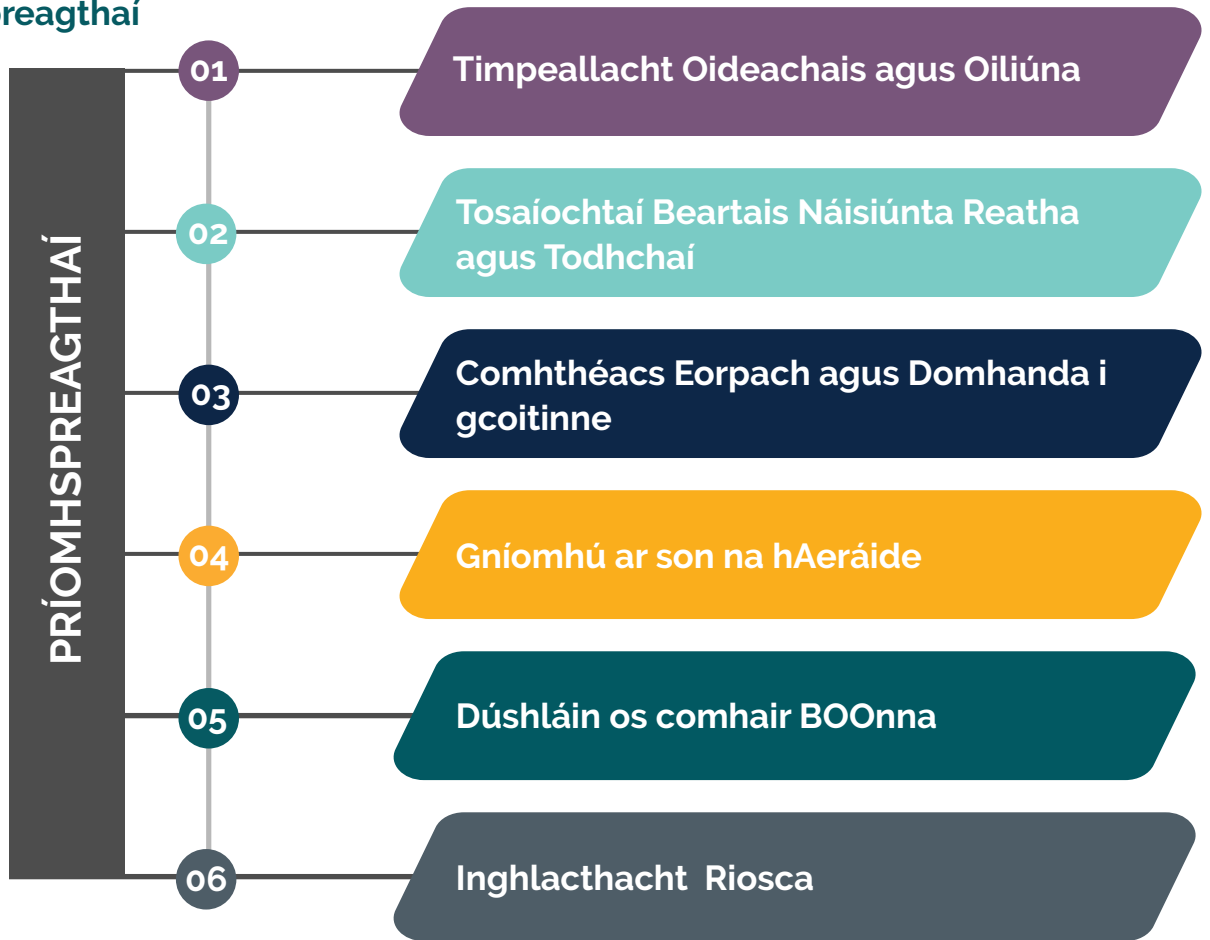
reagthaí

PRÍOMHSPREAGTHAÍ

01
Timpeallacht Oideachais agus Oiliúna

02
Tosaíochtaí Beartais Náisiúnta Reatha agus Todhchaí

03
Comhthéacs Eorpach agus Domhanda i gcoitinne

04
Gníomhú ar son na hAeráide

05
Dúshláin os comhair BOOnna

06
Inghlacthacht Riosca